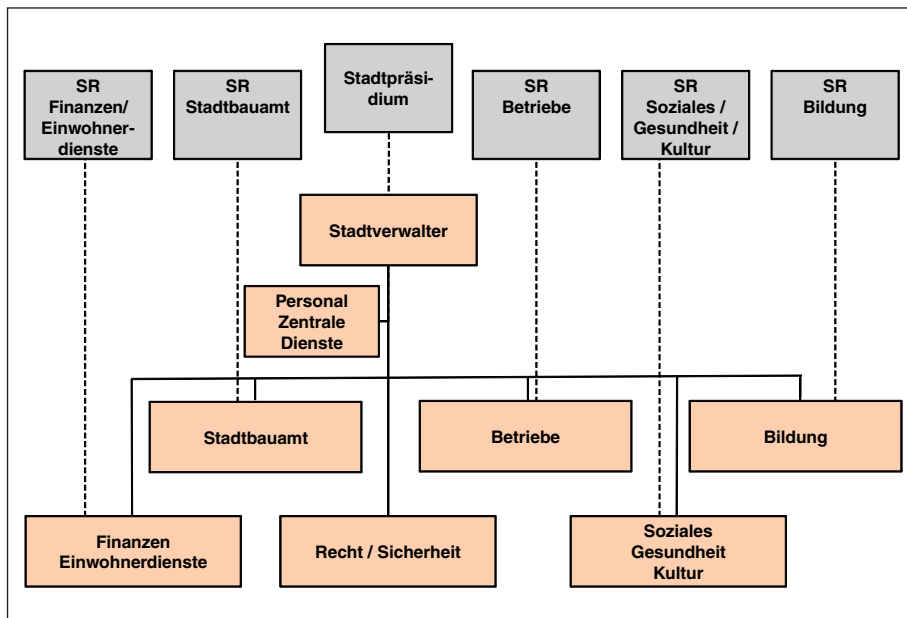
SR Finanzen/ Einwohnerdienste

SR Stadtbauamt

Stadtpräsidium

SR Betriebe

SR Soziales / Gesundheit / Kultur

SR Bildung

Stadtverwalter

Personal Zentrale Dienste

Stadtbauamt

Betriebe

Bildung

Finanzen Einwohnerdienste

Recht / Sicherheit

Soziales Gesundheit Kultur